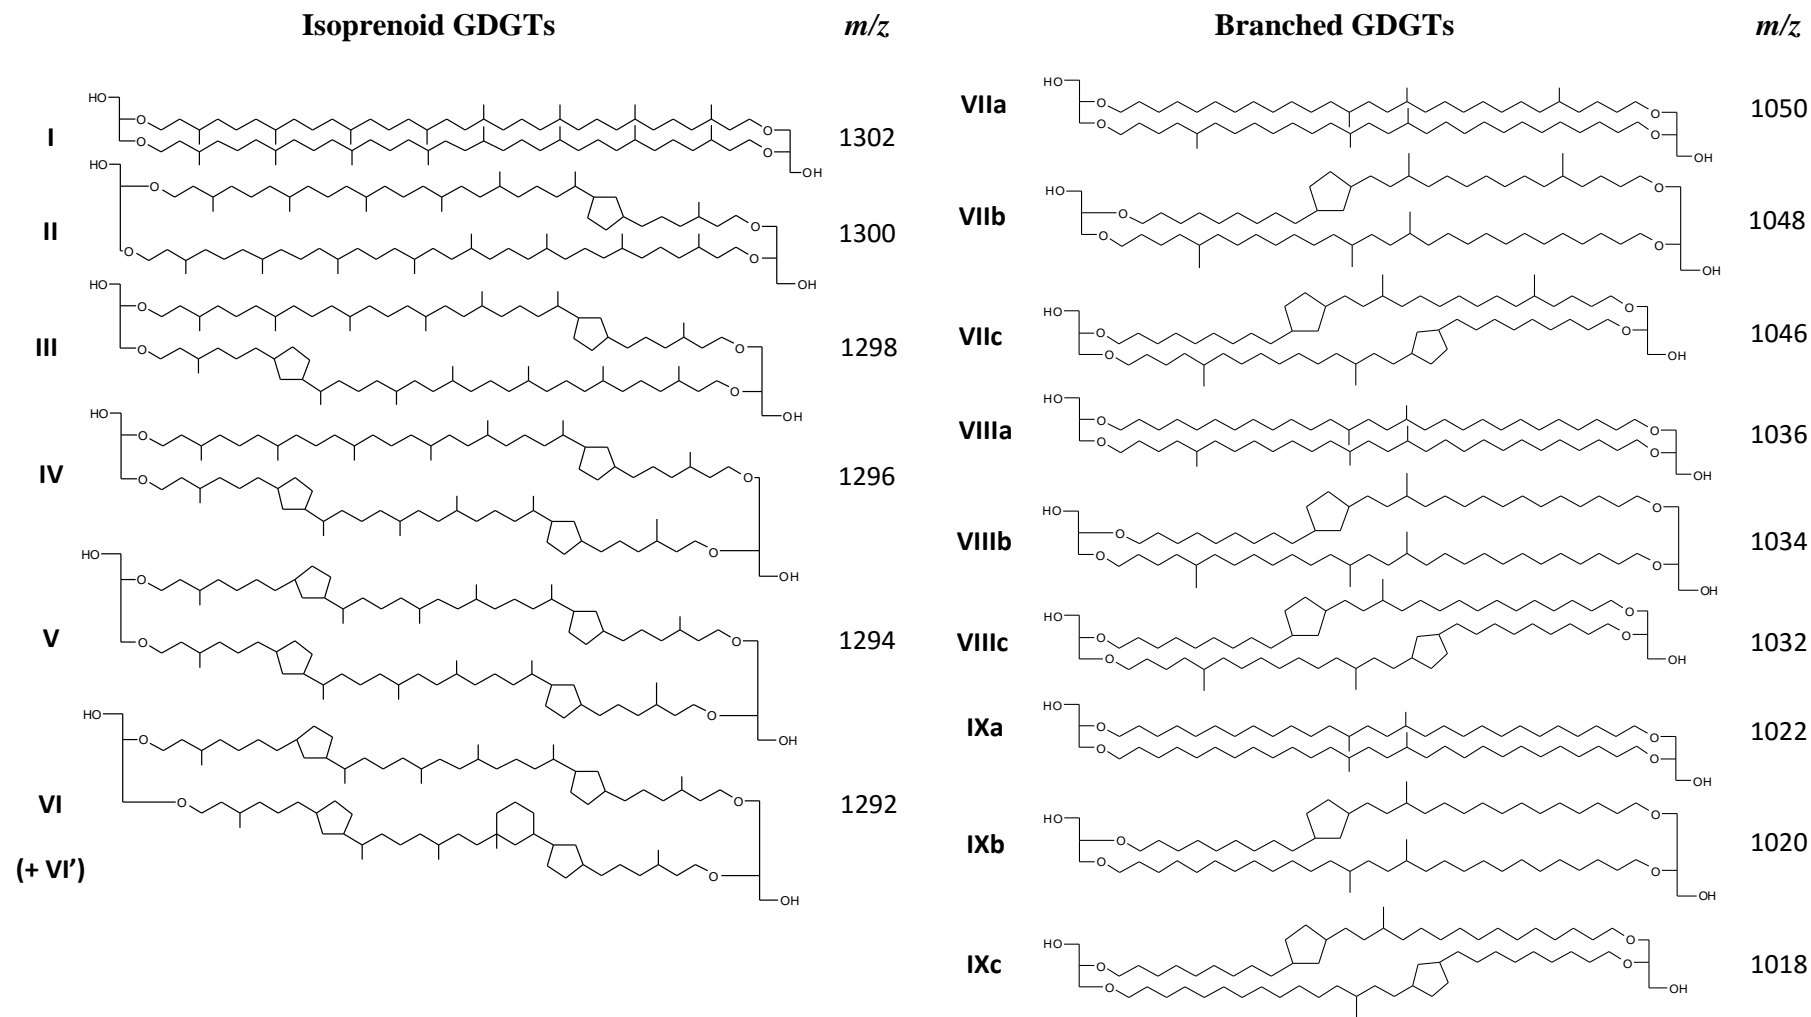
Isoprenoid GDGTs *m/z*

I 1302

II 1300

III 1298

IV 1296

V 1294

VI 1292

(+ VI')

Branched GDGTs *m/z*

VIIa 1050

VIIb 1048

VIIc 1046

VIIIa 1036

VIIIb 1034

VIIIc 1032

IXa 1022

IXb 1020

IXc 1018